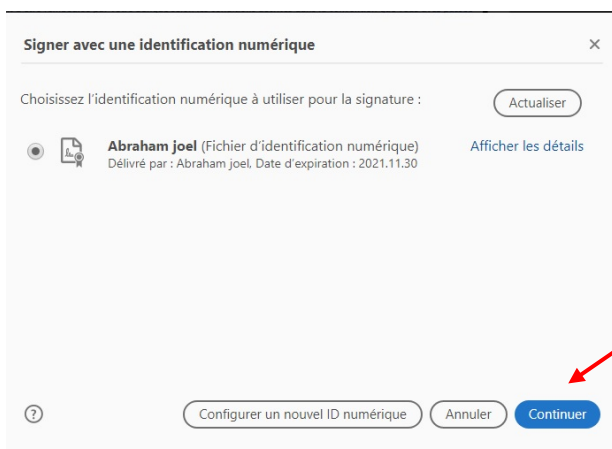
Signer avec une identification numérique ×

Choisissez l'identification numérique à utiliser pour la signature :

Actualiser

Abraham joel (Fichier d'identification numérique)
Délivré par : Abraham joel, Date d'expiration : 2021.11.30

Afficher les détails

?

Configurer un nouvel ID numérique

Annuler

Continuer